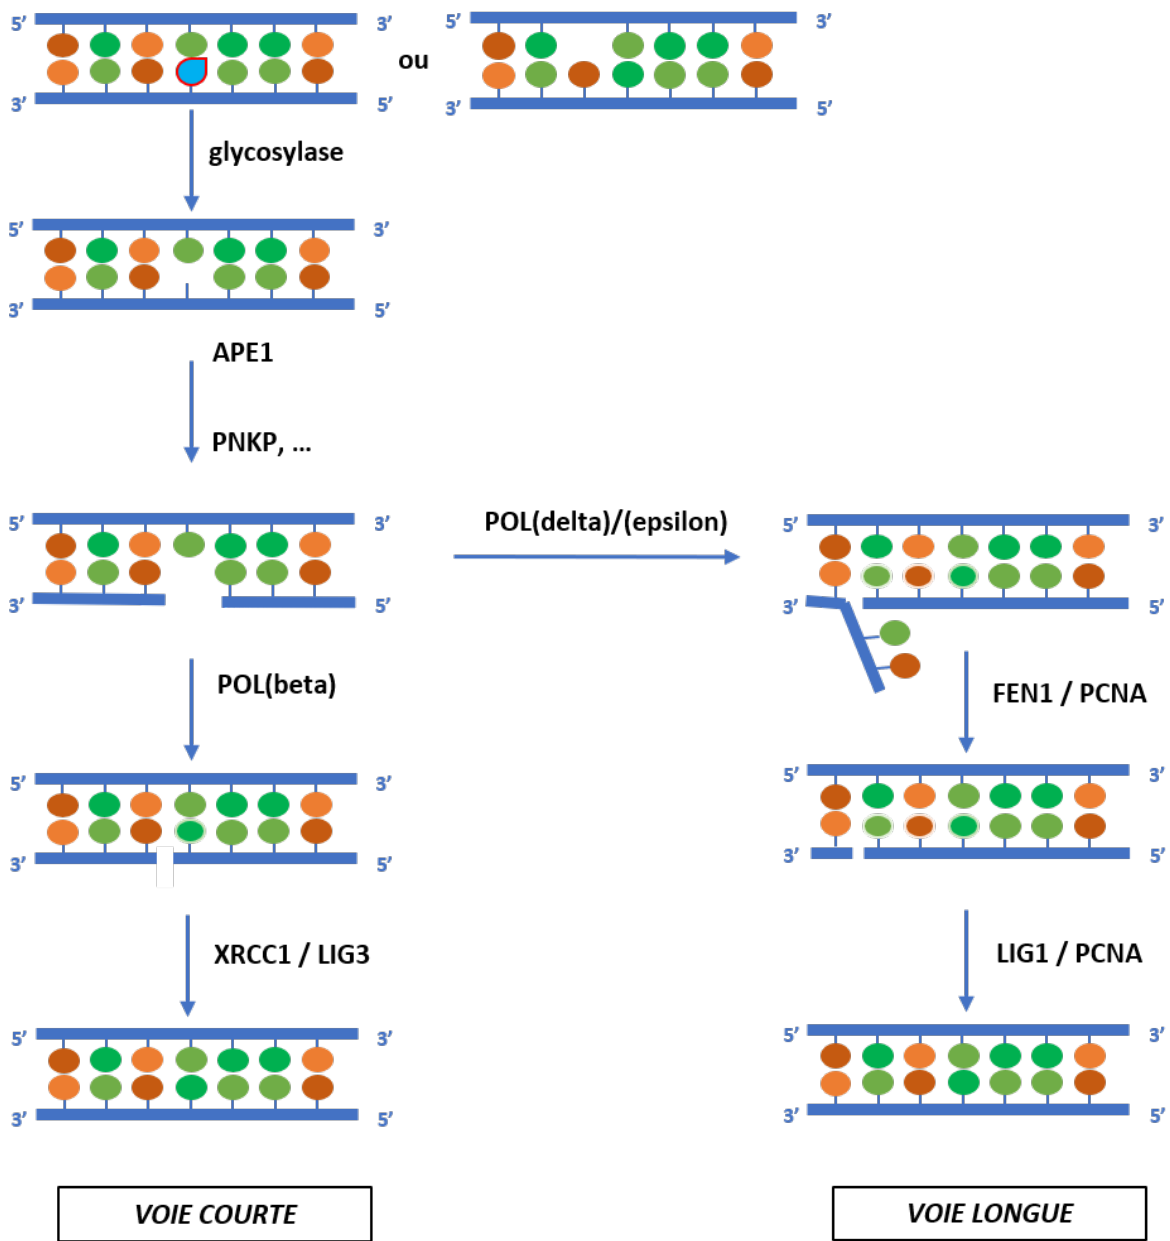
5' 3'
3' 5'
ou
5' 3'
3' 5'

glycosylase

5' 3'
3' 5'

APE1

PNKP, ...

5' 3'
3' 5'

POL(delta)/(epsilon)

5' 3'
3' 5'

POL(beta)

FEN1 / PCNA

5' 3'
3' 5'

5' 3'
3' 5'

XRCC1 / LIG3

LIG1 / PCNA

5' 3'
3' 5'

5' 3'
3' 5'

VOIE COURTE

VOIE LONGUE